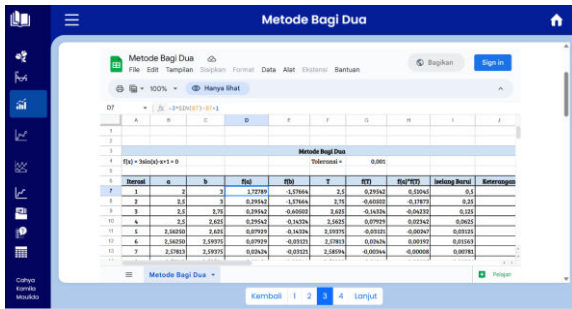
Metode Bagi Dua

Metode Bagi Dua
File Edit Tampilan Sisipkan Format Data Alat Ekstensi Bantuan
Bagikan
Sign in
100%
Hanya lihat
D7
fx =3*SIN(B7)-B7+1

| | A | B | C | D | E | F | G | H | I | J |
|---|---|---|---|---|---|---|---|---|---|---|
| 1 | | | | | | | | | | |
| 2 | | | | | | | | | | |
| 3 | | | | | Metode Bagi Dua | | | | | |
| 4 | f(x) = 3sin(x)-x+1 = 0 | | | | | Toleransi = | 0,001 | | | |
| 5 | | | | | | | | | | |
| 6 | Iterasi | a | b | f(a) | f(b) | T | f(T) | f(a)*f(T) | Selang Baru | Keterangan |
| 7 | 1 | 2 | 3 | 1,72789 | -1,57664 | 2,5 | 0,29542 | 0,51045 | 0,5 | |
| 8 | 2 | 2,5 | 3 | 0,29542 | -1,57664 | 2,75 | -0,60502 | -0,17873 | 0,25 | |
| 9 | 3 | 2,5 | 2,75 | 0,29542 | -0,60502 | 2,625 | -0,14526 | -0,04292 | 0,125 | |
| 10 | 4 | 2,5 | 2,625 | 0,29542 | -0,14526 | 2,5625 | 0,07929 | 0,02342 | 0,0625 | |
| 11 | 5 | 2,56250 | 2,625 | 0,07929 | -0,14526 | 2,59375 | -0,03121 | -0,00247 | 0,03125 | |
| 12 | 6 | 2,56250 | 2,59375 | 0,07929 | -0,03121 | 2,57813 | 0,02426 | 0,00192 | 0,01563 | |
| 13 | 7 | 2,57813 | 2,59375 | 0,02426 | -0,03121 | 2,58594 | -0,00344 | -0,00008 | 0,00781 | |

Metode Bagi Dua
Pelajari

Kembali 1 2 3 4 Lanjut

Cahya Kamila Maulida